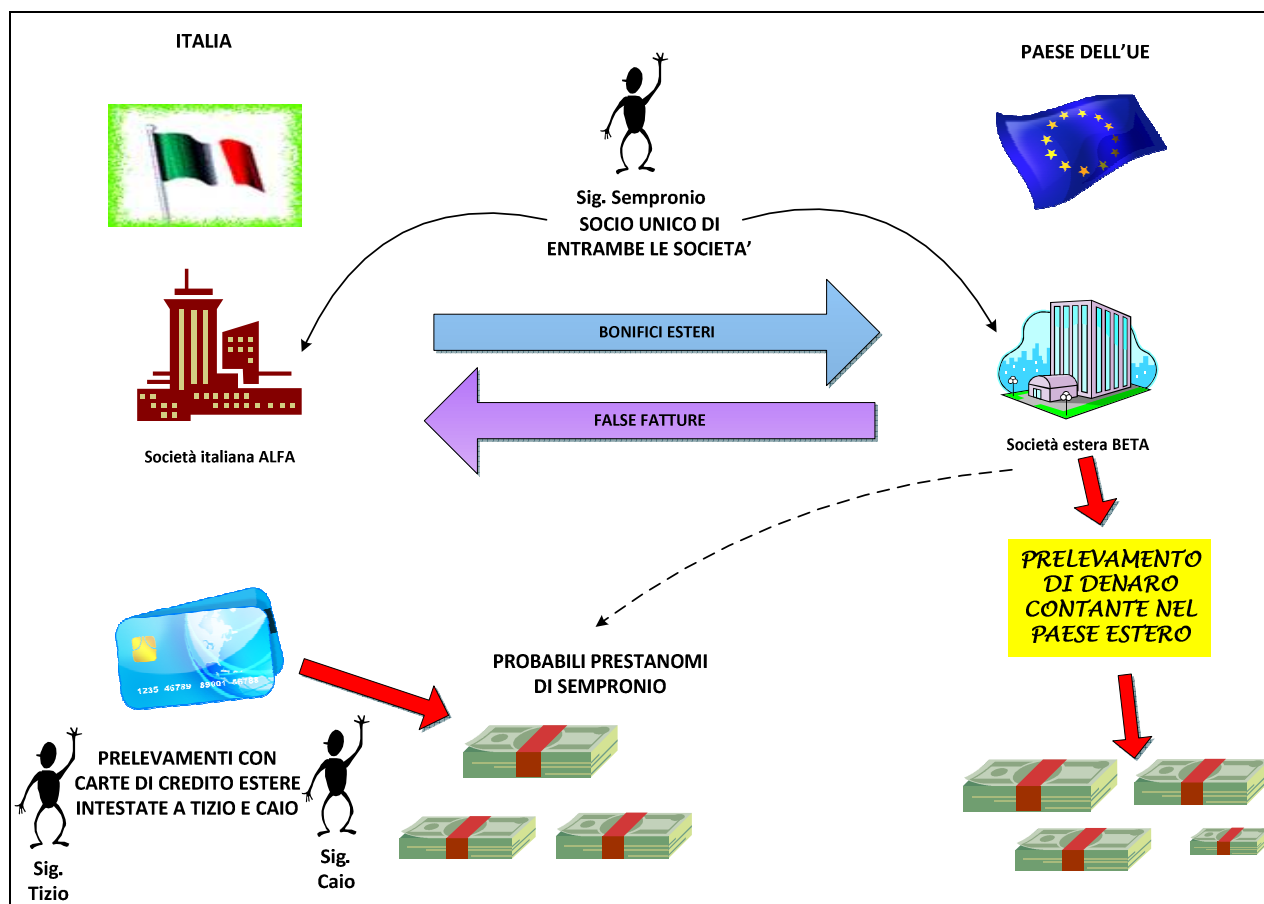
ITALIA

PAESE DELL'UE

Sig. Sempronio
SOCIO UNICO DI ENTRAMBE LE SOCIETA'

BONIFICI ESTERI

FALSE FATTURE

Società italiana ALFA

Società estera BETA

PRELEVAMENTO DI DENARO CONTANTE NEL PAESE ESTERO

1235 46789 89001 45789

PROBABILI PRESTANOMI DI SEMPRONIO

PRELEVAMENTI CON CARTE DI CREDITO ESTERE INTESTATE A TIZIO E CAIO

Sig. Tizio

Sig. Caio